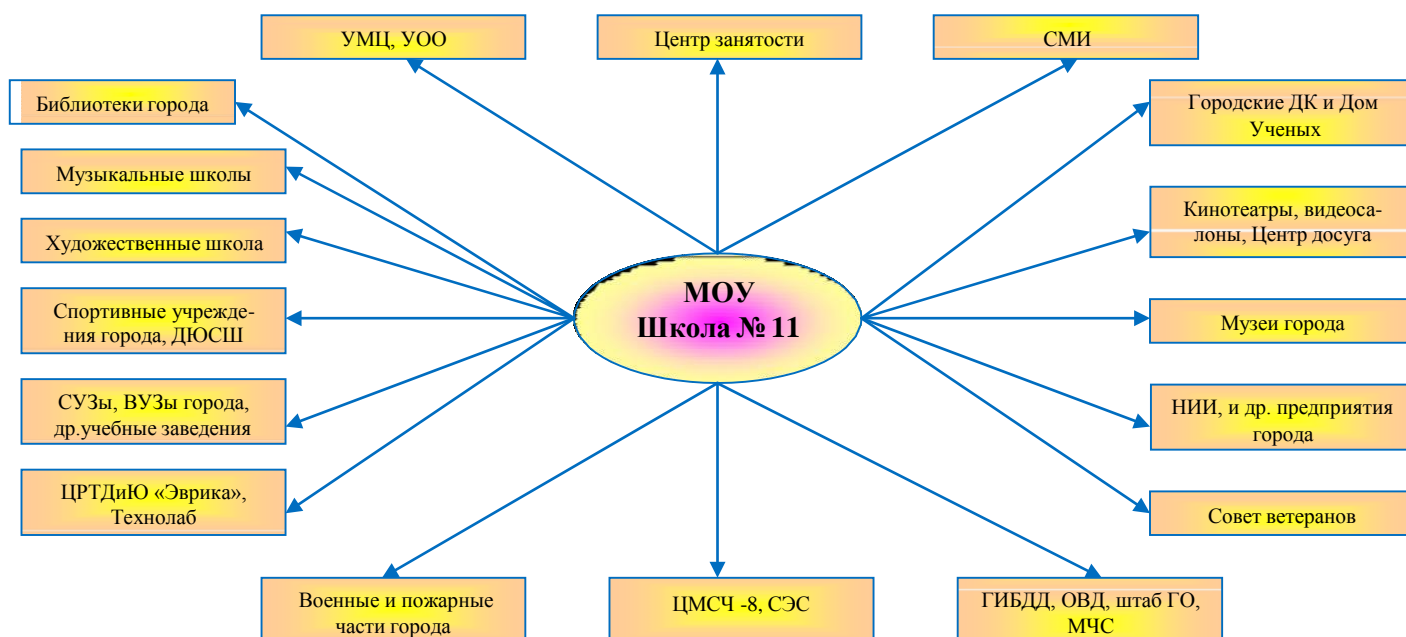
УМЦ, УОО

Центр занятости

СМИ

Библиотеки города

Музыкальные школы

Художественные школа

Спортивные учреждения города, ДЮСШ

СУЗы, ВУЗы города, др.учебные заведения

ЦРТДиЮ «Эврика», Технолаб

Городские ДК и Дом Ученых

Кинотеатры, видеосалоны, Центр досуга

Музеи города

НИИ, и др. предприятия города

Совет ветеранов

МОУ
Школа № 11

Военные и пожарные части города

ЦМСЧ -8, СЭС

ГИБДД, ОВД, штаб ГО, МЧС